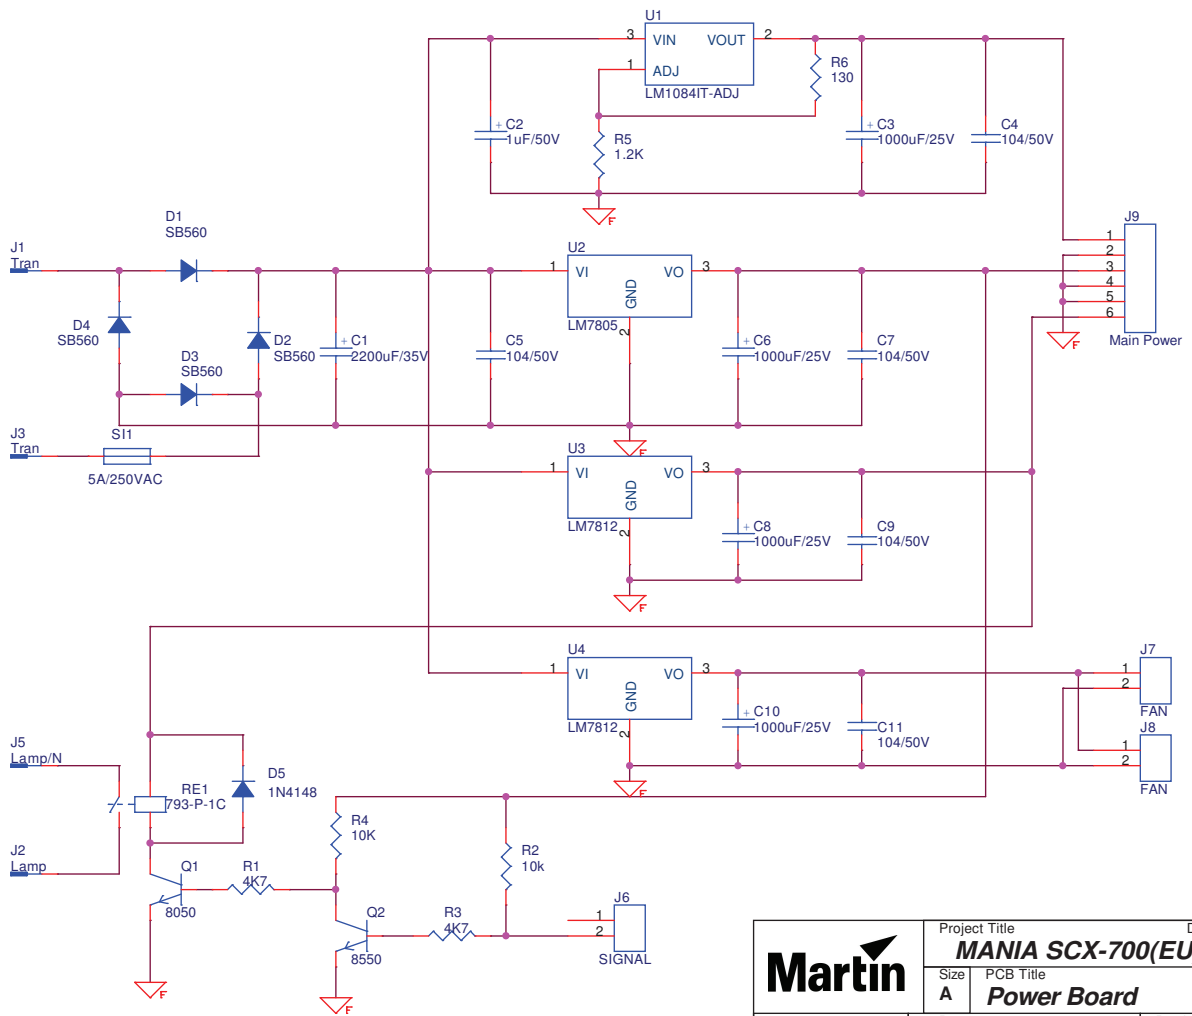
U1
3 VIN VOUT 2
1 ADJ
LM1084IT-ADJ
R6
130
C2
1uF/50V
R5
1.2K
C3
1000uF/25V
C4
104/50V
F

J1
Tran
D1
SB560
D4
SB560
D3
SB560
D2
SB560
C1
2200uF/35V
U2
1 VI VO 3
GND
LM7805 2
C5
104/50V
C6
1000uF/25V
C7
104/50V
J9
1
2
3
4
5
6
Main Power
F
J3
Tran
SI1
5A/250VAC
F

U3
1 VI VO 3
GND
LM7812 2
C8
1000uF/25V
C9
104/50V
F

U4
1 VI VO 3
GND
LM7812 2
C10
1000uF/25V
C11
104/50V
F
J7
1
2
FAN
J8
1
2
FAN

J5
Lamp/N
RE1
793-P-1C
D5
1N4148
J2
Lamp
Q1
8050
R1
4K7
F
R4
10K
R2
10k
Q2
8550
R3
4K7
F
J6
1
2
SIGNAL

Martin
Project Title
MANIA SCX-700(EU
Size
A
PCB Title
Power Board